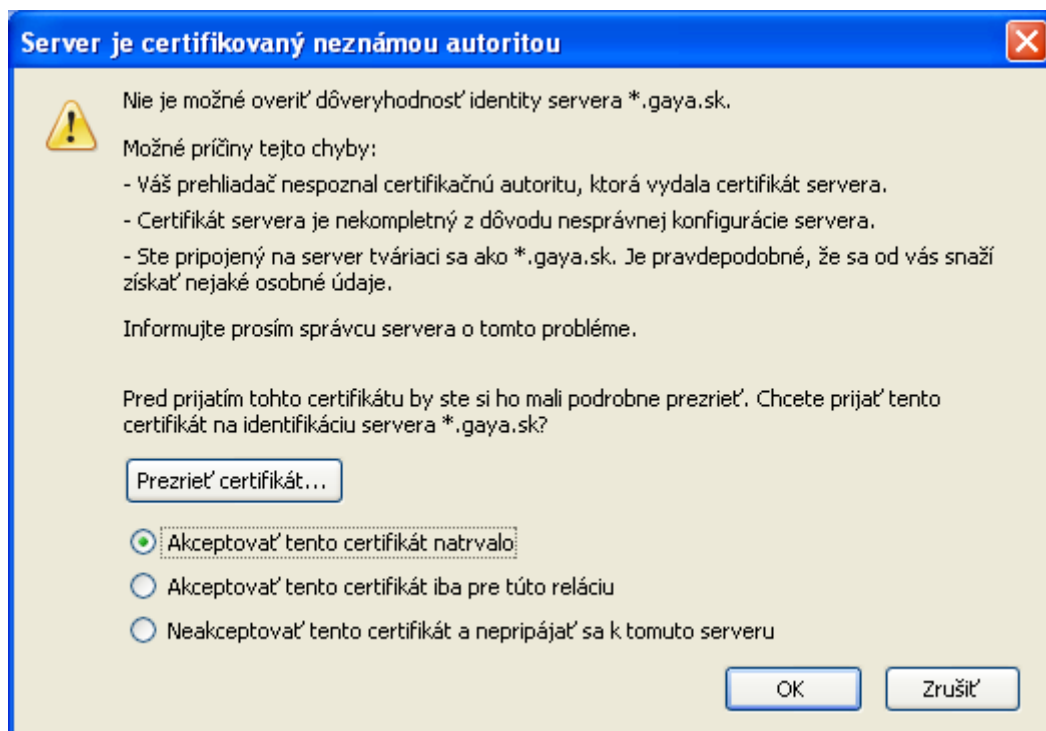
Server je certifikovaný neznámou autoritou

Nie je možné overiť dôveryhodnosť identity servera *.gaya.sk.

Možné príčiny tejto chyby:

- Váš prehliadač nespoznal certifikačnú autoritu, ktorá vydala certifikát servera.

- Certifikát servera je nekompletný z dôvodu nesprávnej konfigurácie servera.

- Ste pripojený na server tváriaci sa ako *.gaya.sk. Je pravdepodobné, že sa od vás snaží získať nejaké osobné údaje.

Informujte prosím správcu servera o tomto probléme.

Pred prijatím tohto certifikátu by ste si ho mali podrobne prezrieť. Chcete prijať tento certifikát na identifikáciu servera *.gaya.sk?

Prezrieť certifikát...

Akceptovať tento certifikát natrvalo

Akceptovať tento certifikát iba pre túto reláciu

Neakceptovať tento certifikát a nepripájať sa k tomuto serveru

OK

Zrušiť